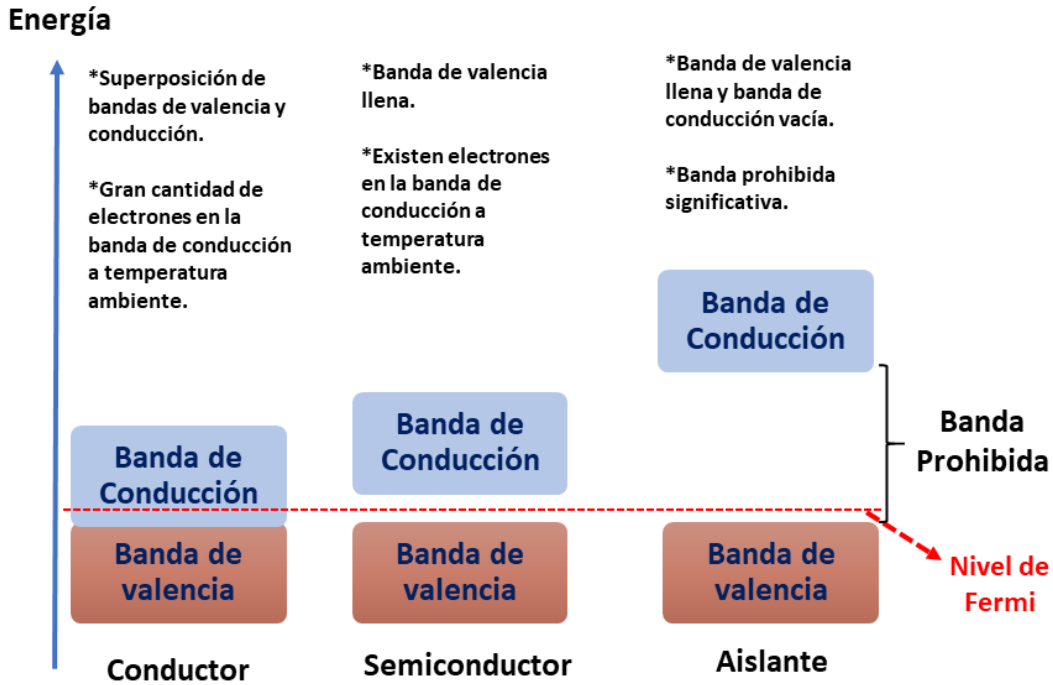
Energía

*Superposición de bandas de valencia y conducción.

*Gran cantidad de electrones en la banda de conducción a temperatura ambiente.

*Banda de valencia llena.

*Existen electrones en la banda de conducción a temperatura ambiente.

*Banda de valencia llena y banda de conducción vacía.

*Banda prohibida significativa.

Banda de Conducción

Banda de Conducción

Banda de Conducción

Banda Prohibida

Banda de valencia

Banda de valencia

Banda de valencia

Nivel de Fermi

Conductor

Semiconductor

Aislante